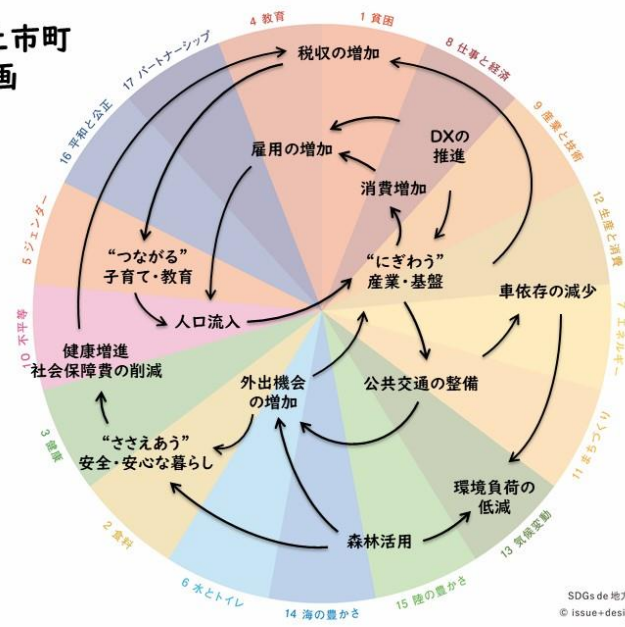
と市町
画

4 教育
1 貧困
8 仕事と経済
9 産業と技術
12 生産と消費
7 エネルギー
11 まちづくり
13 気候変動
15 陸の豊かさ
14 海の豊かさ
6 水とトイレ
2 食料
3 健康
10 不平等
5 ジェンダー
16 平和と公正
17 パートナーシップ

税収の増加
雇用の増加
DXの推進
消費増加
“つながる”子育て・教育
“にぎわう”産業・基盤
車依存の減少
人口流入
健康増進
社会保障費の削減
外出機会の増加
公共交通の整備
“ささえあう”安全・安心な暮らし
環境負荷の低減
森林活用

SDGs de 地方
© issue+desi